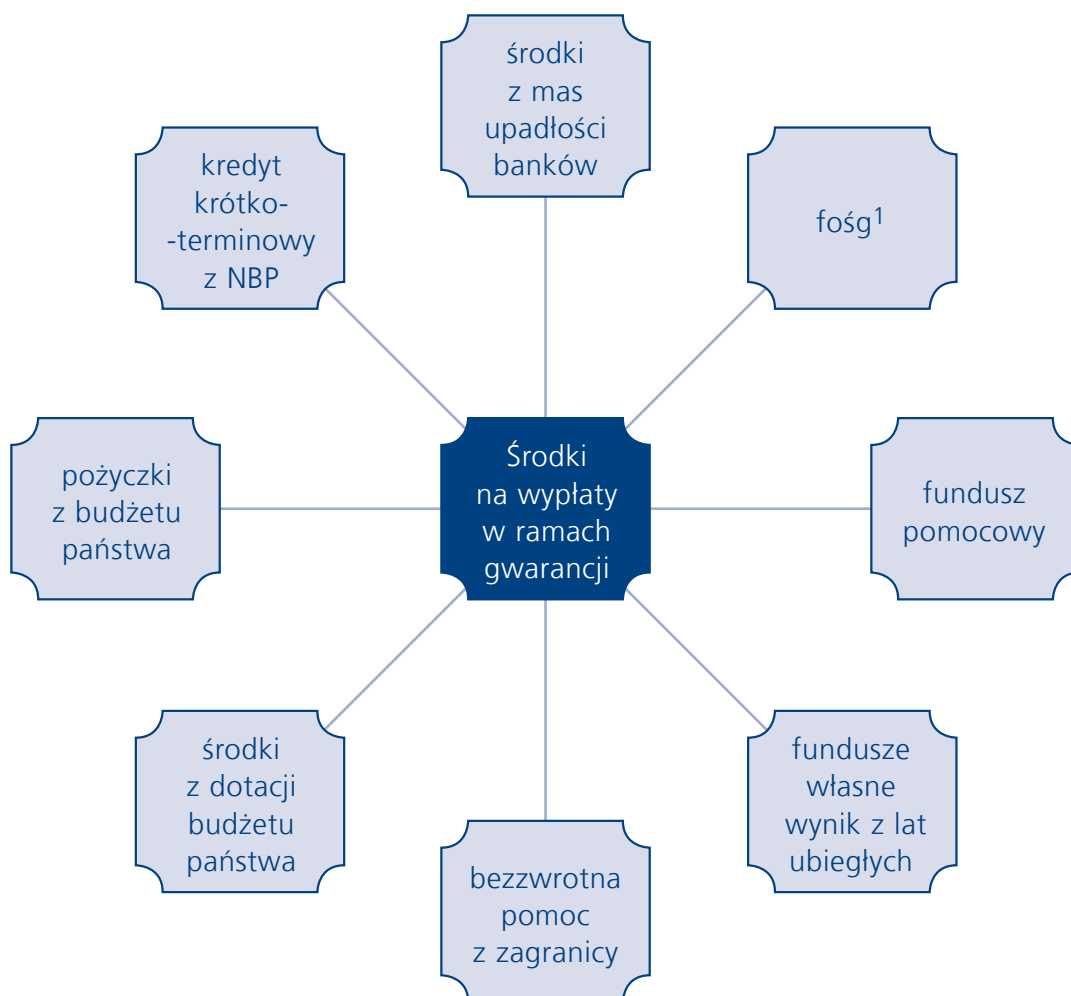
Środki na wypłaty w ramach gwarancji

środki z mas upadłości banków

fośg$^1$

fundusz pomocowy

fundusze własne wynik z lat ubiegłych

bezzwrotna pomoc z zagranicy

środki z dotacji budżetu państwa

pożyczki z budżetu państwa

kredyt krótko-terminowy z NBP